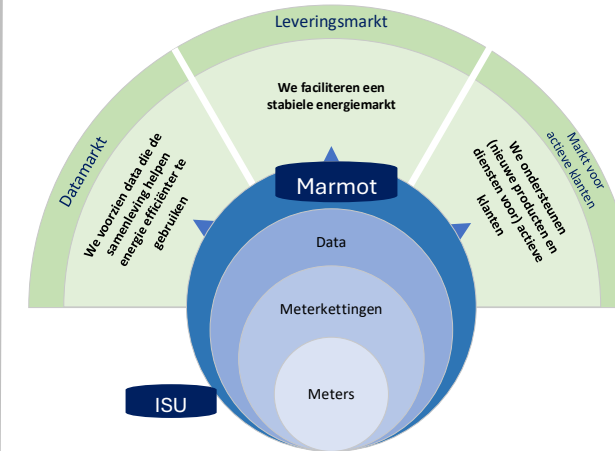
Leveringsmarkt

Datamarkt

Markt voor actieve klanten

We faciliteren een stabiele energiemarkt

We voorzien data die de samenleving helpen energie efficiënter te gebruiken

We ondersteunen (nieuwe producten en diensten voor) actieve klanten

Marmot

Data

Meterkettingen

Meters

ISU